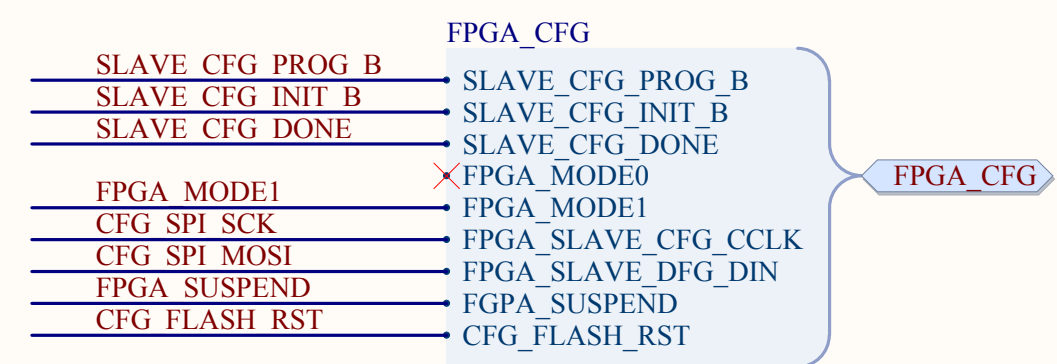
FPGA_CFG

SLAVE_CFG_PROG_B
SLAVE_CFG_INIT_B
SLAVE_CFG_DONE
FPGA_MODE1
CFG_SPI_SCK
CFG_SPI_MOSI
FPGA_SUSPEND
CFG_FLASH_RST

SLAVE_CFG_PROG_B
SLAVE_CFG_INIT_B
SLAVE_CFG_DONE
FPGA_MODE0
FPGA_MODE1
FPGA_SLAVE_CFG_CCLK
FPGA_SLAVE_DFG_DIN
FGPA_SUSPEND
CFG_FLASH_RST

FPGA_CFG